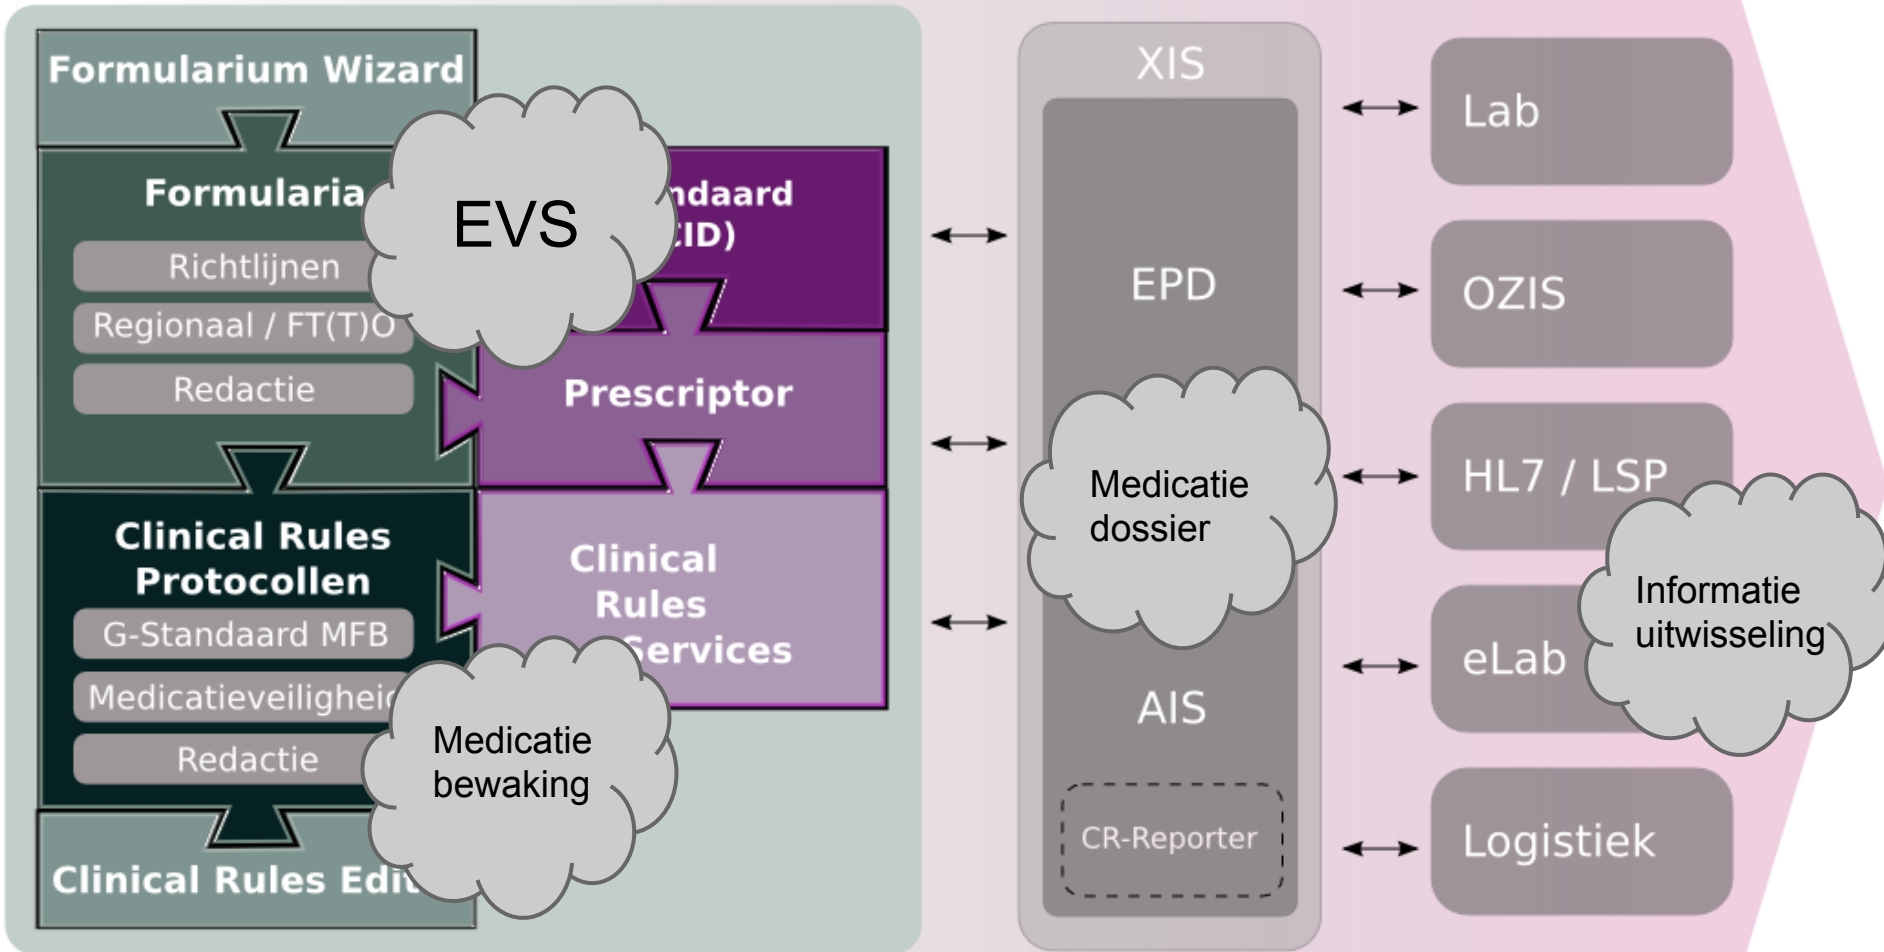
Formularium Wizard

Formularia

Richtlijnen

Regionaal / FT(T)O

Redactie

EVS

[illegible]ndaard
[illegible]ID)

Prescriptor

Clinical Rules Protocollen

G-Standaard MFB

Medicatieveiligheid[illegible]

Redactie

Clinical Rules Services

Medicatie bewaking

Clinical Rules Edit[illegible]

XIS

EPD

Medicatie dossier

AIS

CR-Reporter

Lab

OZIS

HL7 / LSP

eLab

Informatie uitwisseling

Logistiek